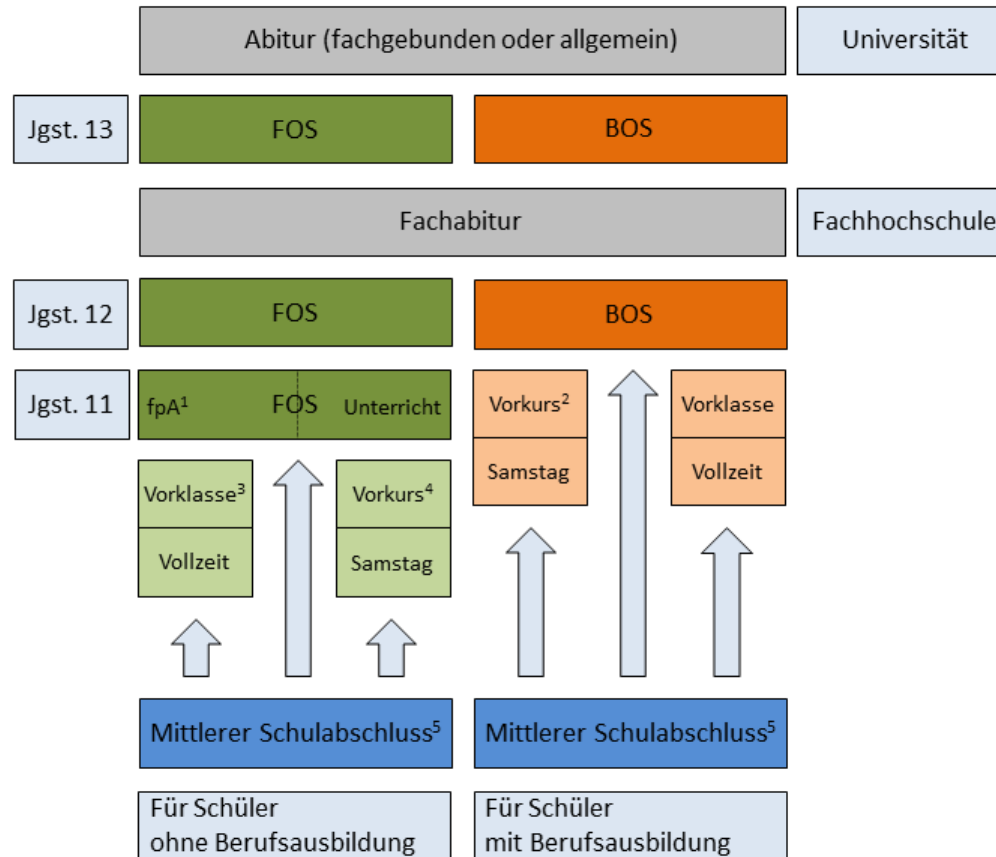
Abitur (fachgebunden oder allgemein)

Universität

Jgst. 13

FOS

BOS

Fachabitur

Fachhochschule

Jgst. 12

FOS

BOS

Jgst. 11

fpA$^1$

FOS

Unterricht

Vorkurs$^2$

Samstag

Vorklasse

Vollzeit

Vorklasse$^3$

Vollzeit

Vorkurs$^4$

Samstag

Mittlerer Schulabschluss$^5$

Mittlerer Schulabschluss$^5$

Für Schüler ohne Berufsausbildung

Für Schüler mit Berufsausbildung